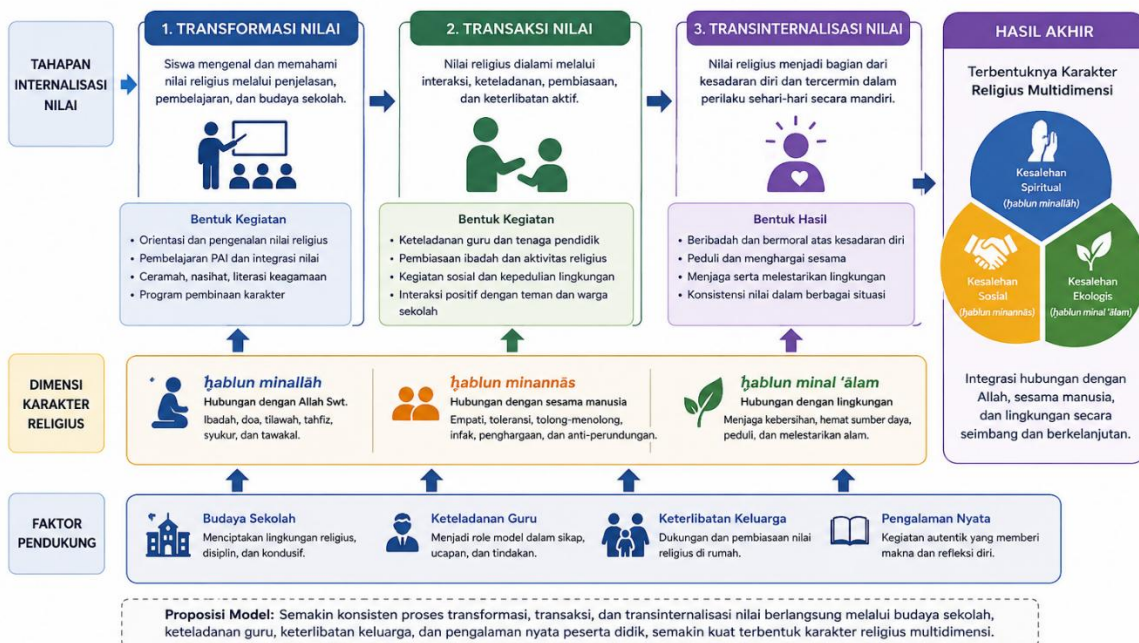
TAHAPAN INTERNALISASI NILAI

1. TRANSFORMASI NILAI

Siswa mengenal dan memahami nilai religius melalui penjelasan, pembelajaran, dan budaya sekolah.

Bentuk Kegiatan
• Orientasi dan pengenalan nilai religius
• Pembelajaran PAI dan integrasi nilai
• Ceramah, nasihat, literasi keagamaan
• Program pembinaan karakter

2. TRANSAKSI NILAI

Nilai religius dialami melalui interaksi, keteladanan, pembiasaan, dan keterlibatan aktif.

Bentuk Kegiatan
• Keteladanan guru dan tenaga pendidik
• Pembiasaan ibadah dan aktivitas religius
• Kegiatan sosial dan kepedulian lingkungan
• Interaksi positif dengan teman dan warga sekolah

3. TRANSINTERNALISASI NILAI

Nilai religius menjadi bagian dari kesadaran diri dan tercermin dalam perilaku sehari-hari secara mandiri.

Bentuk Hasil
• Beribadah dan bermoral atas kesadaran diri
• Peduli dan menghargai sesama
• Menjaga serta melestarikan lingkungan
• Konsistensi nilai dalam berbagai situasi

HASIL AKHIR

Terbentuknya Karakter Religius Multidimensi

Kesalehan Spiritual (ḥablun minallāh)

Kesalehan Sosial (ḥablun minannās)

Kesalehan Ekologis (ḥablun minal 'ālam)

Integrasi hubungan dengan Allah, sesama manusia, dan lingkungan secara seimbang dan berkelanjutan.

DIMENSI KARAKTER RELIGIUS

ḥablun minallāh
Hubungan dengan Allah Swt.
Ibadah, doa, tilawah, tahfiz, syukur, dan tawakal.

ḥablun minannās
Hubungan dengan sesama manusia
Empati, toleransi, tolong-menolong, infak, penghargaan, dan anti-perundungan.

ḥablun minal 'ālam
Hubungan dengan lingkungan
Menjaga kebersihan, hemat sumber daya, peduli, dan melestarikan alam.

FAKTOR PENDUKUNG

Budaya Sekolah
Menciptakan lingkungan religius, disiplin, dan kondusif.

Keteladanan Guru
Menjadi role model dalam sikap, ucapan, dan tindakan.

Keterlibatan Keluarga
Dukungan dan pembiasaan nilai religius di rumah.

Pengalaman Nyata
Kegiatan autentik yang memberi makna dan refleksi diri.

Proposisi Model: Semakin konsisten proses transformasi, transaksi, dan transinternalisasi nilai berlangsung melalui budaya sekolah, keteladanan guru, keterlibatan keluarga, dan pengalaman nyata peserta didik, semakin kuat terbentuk karakter religius multidimensi.